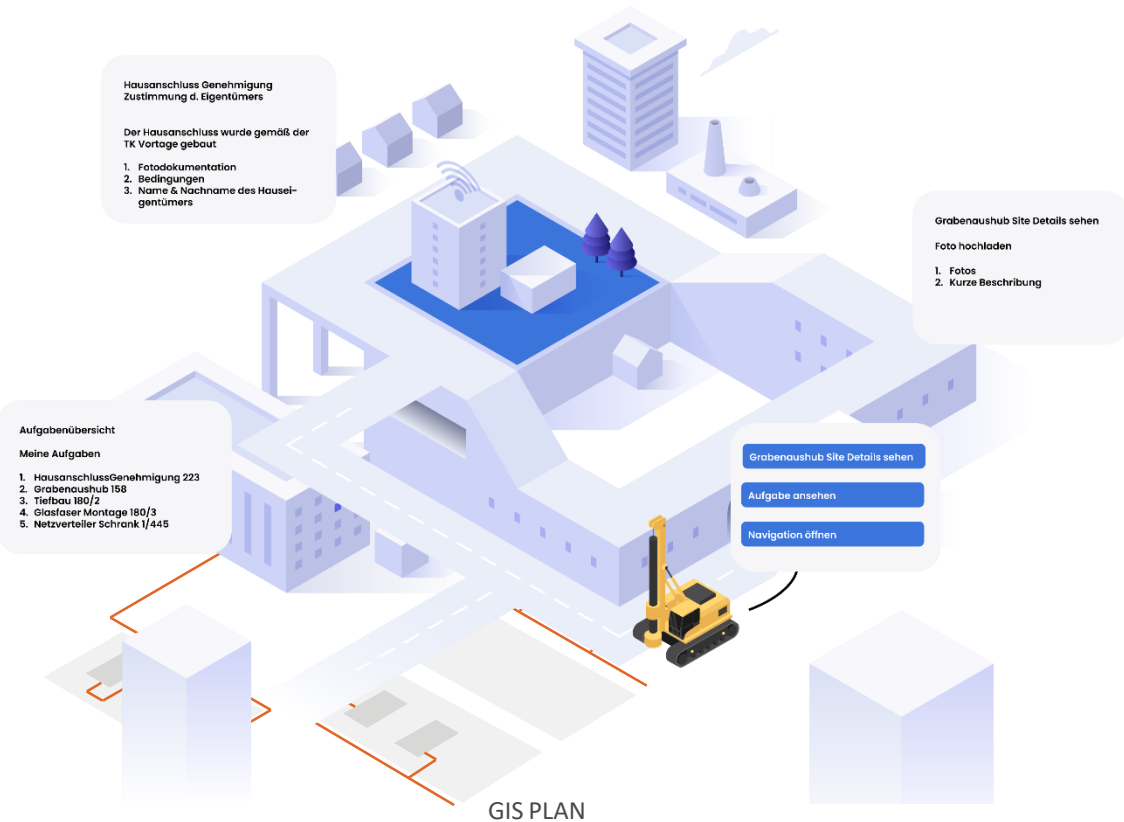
Hausanschluss Genehmigung
Zustimmung d. Eigentümers

Der Hausanschluss wurde gemäß der TK Vortage gebaut

1. Fotodokumentation
2. Bedingungen
3. Name & Nachname des Hauseigentümers

Grabenaushub Site Details sehen

Foto hochladen

1. Fotos
2. Kurze Beschribung

Aufgabenübersicht

Meine Aufgaben

1. HausanschlussGenehmigung 223
2. Grabenaushub 158
3. Tiefbau 180/2
4. Glasfaser Montage 180/3
5. Netzverteiler Schrank 1/445

Grabenaushub Site Details sehen

Aufgabe ansehen

Navigation öffnen

GIS PLAN